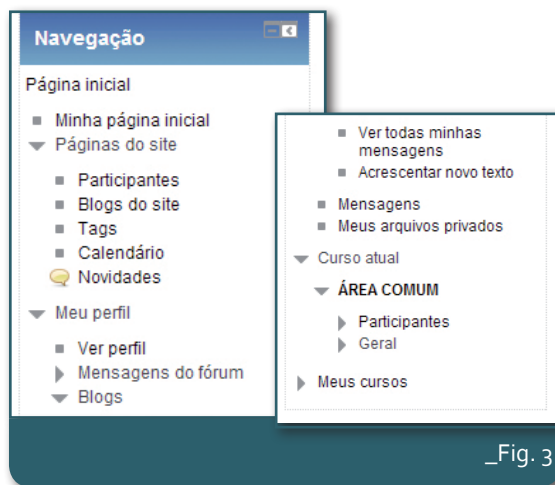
Navegação

Página inicial

Minha página inicial
Páginas do site
Participantes
Blogs do site
Tags
Calendário
Novidades
Meu perfil
Ver perfil
Mensagens do fórum
Blogs

Ver todas minhas mensagens
Acrescentar novo texto
Mensagens
Meus arquivos privados
Curso atual
ÁREA COMUM
Participantes
Geral
Meus cursos

_Fig. 3